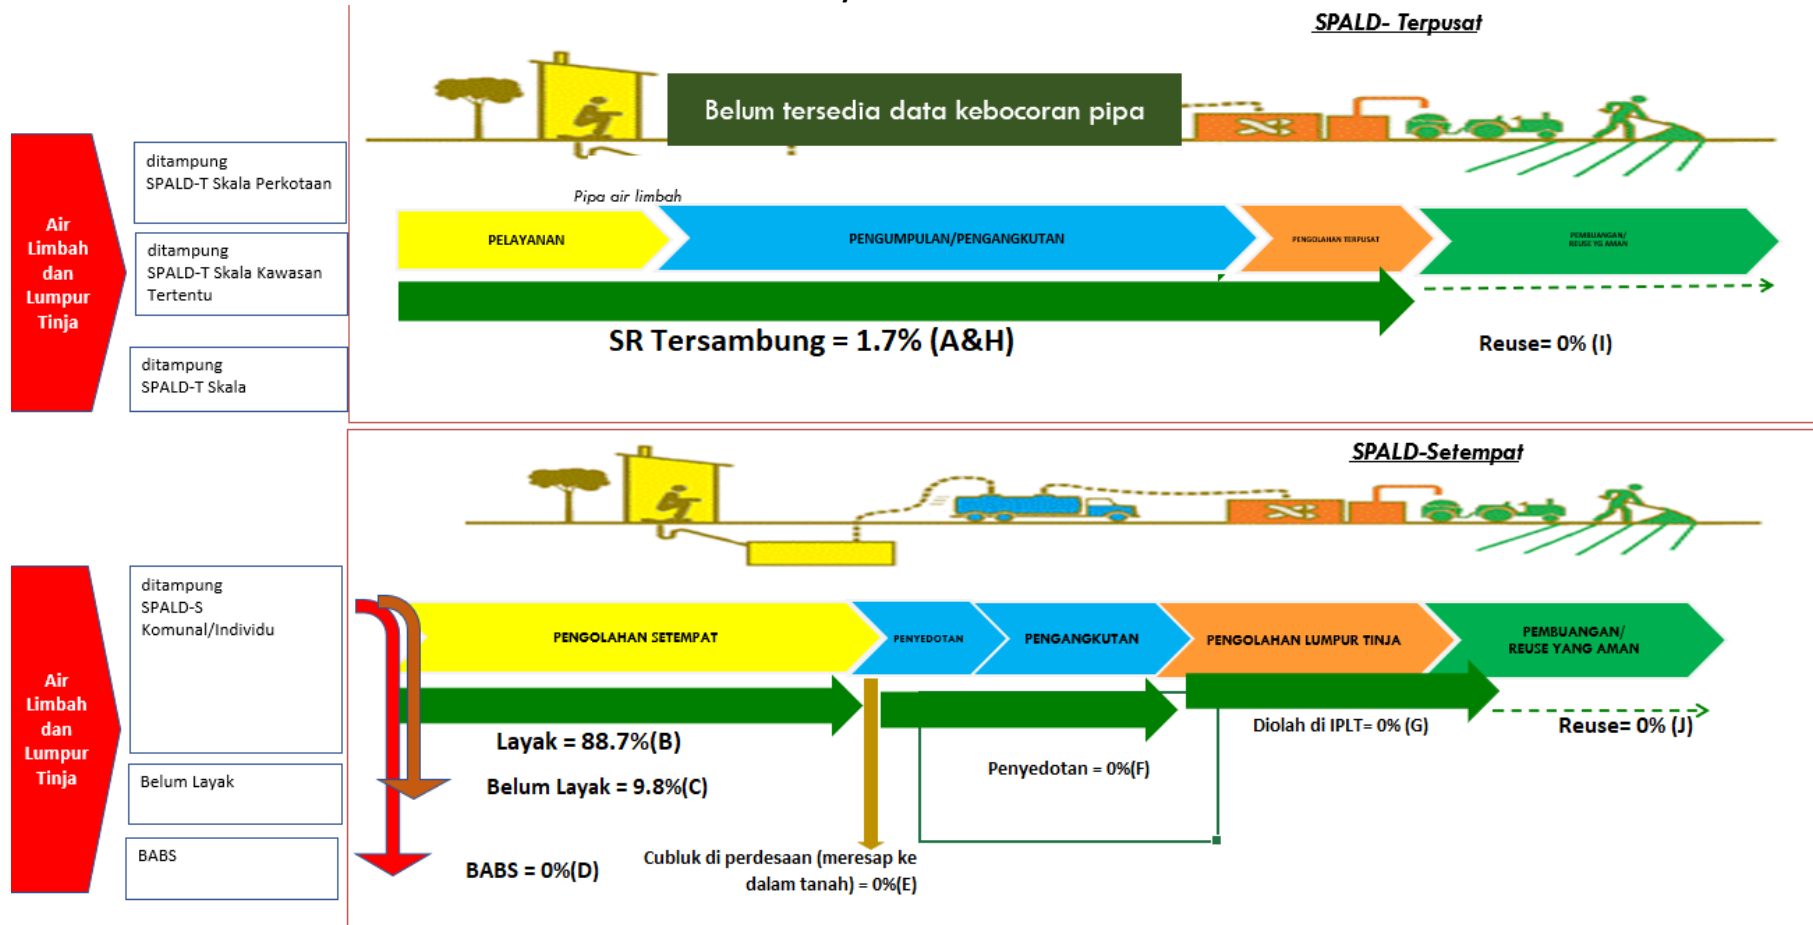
SPALD- Terpusat

Belum tersedia data kebocoran pipa

Air Limbah dan Lumpur Tinja

ditampung SPALD-T Skala Perkotaan

ditampung SPALD-T Skala Kawasan Tertentu

ditampung SPALD-T Skala

Pipa air limbah

PELAYANAN

PENGUMPULAN/PENGANGKUTAN

PENGOLAHAN TERPUSAT

PEMBUANGAN/ REUSE YG AMAN

SR Tersambung = 1.7% (A&H)

Reuse= 0% (I)

SPALD-Setempat

Air Limbah dan Lumpur Tinja

ditampung SPALD-S Komunal/Individu

Belum Layak

BABS

PENGOLAHAN SETEMPAT

PENYEDOTAN

PENGANGKUTAN

PENGOLAHAN LUMPUR TINJA

PEMBUANGAN/ REUSE YANG AMAN

Layak = 88.7%(B)

Belum Layak = 9.8%(C)

BABS = 0%(D)

Cubluk di perdesaan (meresap ke dalam tanah) = 0%(E)

Penyedotan = 0%(F)

Diolah di IPLT= 0% (G)

Reuse= 0% (J)